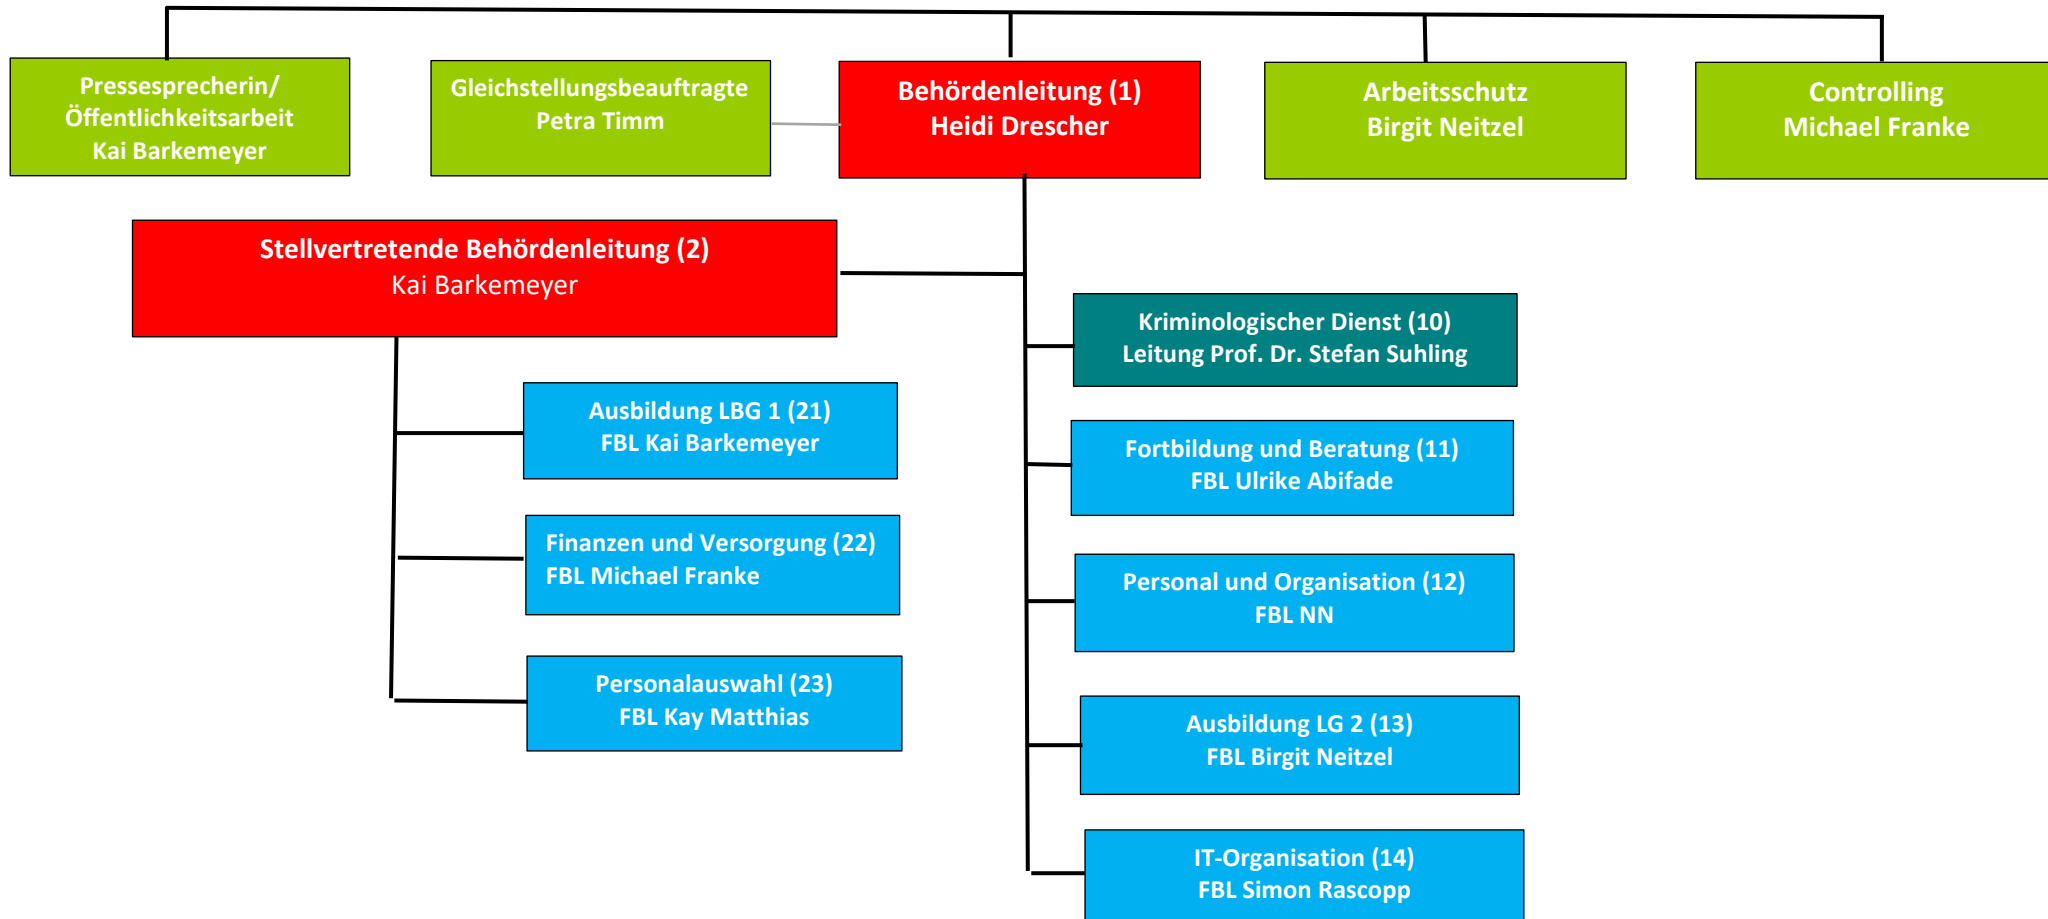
Pressesprecherin/
Öffentlichkeitsarbeit
Kai Barkemeyer

Gleichstellungsbeauftragte
Petra Timm

Behördenleitung (1)
Heidi Drescher

Arbeitsschutz
Birgit Neitzel

Controlling
Michael Franke

Stellvertretende Behördenleitung (2)
Kai Barkemeyer

Ausbildung LBG 1 (21)
FBL Kai Barkemeyer

Finanzen und Versorgung (22)
FBL Michael Franke

Personalauswahl (23)
FBL Kay Matthias

Kriminologischer Dienst (10)
Leitung Prof. Dr. Stefan Suhling

Fortbildung und Beratung (11)
FBL Ulrike Abifade

Personal und Organisation (12)
FBL NN

Ausbildung LG 2 (13)
FBL Birgit Neitzel

IT-Organisation (14)
FBL Simon Rascopp